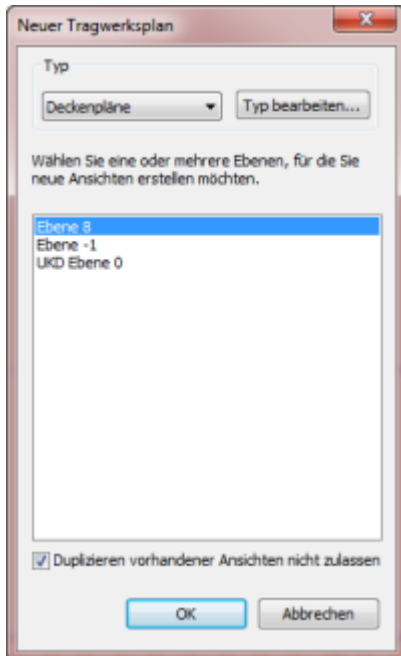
Neuer Tragwerksplan

Typ

Deckenpläne

Typ bearbeiten...

Wählen Sie eine oder mehrere Ebenen, für die Sie neue Ansichten erstellen möchten.

Ebene 8
Ebene -1
UKD Ebene 0

Duplizieren vorhandener Ansichten nicht zulassen

OK

Abbrechen